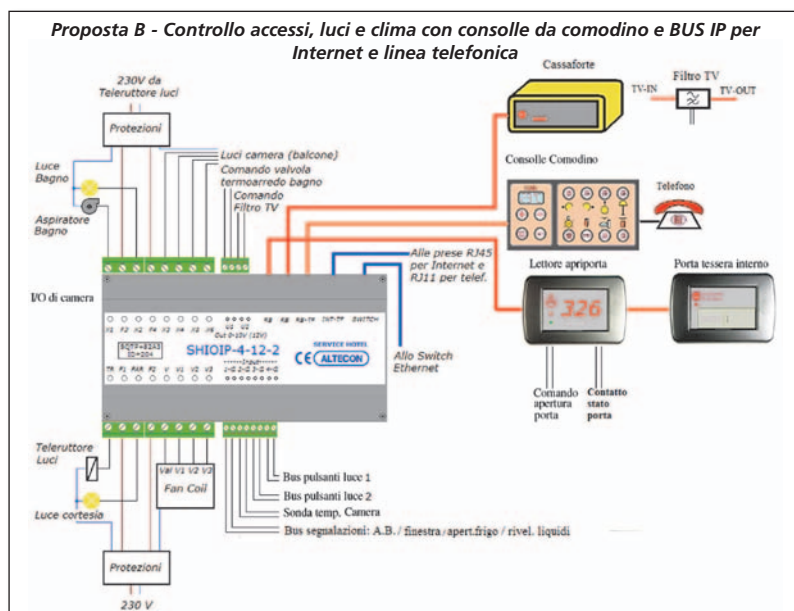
Proposta B - Controllo accessi, luci e clima con consolle da comodino e BUS IP per Internet e linea telefonica

230V da Teleruttore luci

Protezioni

Luce Bagno

Aspiratore Bagno

Luci camera (balcone)

Comando valvola termoarredo bagno

Comando Filtro TV

Cassaforte

Filtro TV

TV-IN

TV-OUT

Consolle Comodino

Telefono

Alle prese RJ45 per Internet e RJ11 per telef.

Lettore apriporta

Porta tessera interno

I/O di camera

SHIOIP-4-12-2

SERVICE HOTEL

ALTECON

326

Allo Switch Ethernet

Comando apertura porta

Contatto stato porta

Teleruttore Luci

Luce cortesia

Val V1 V2 V3

Fan Coil

Bus pulsanti luce 1

Bus pulsanti luce 2

Sonda temp. Camera

Bus segnalazioni: A.B. / finestra / apert.frigo / rivel. liquidi

Protezioni

230 V